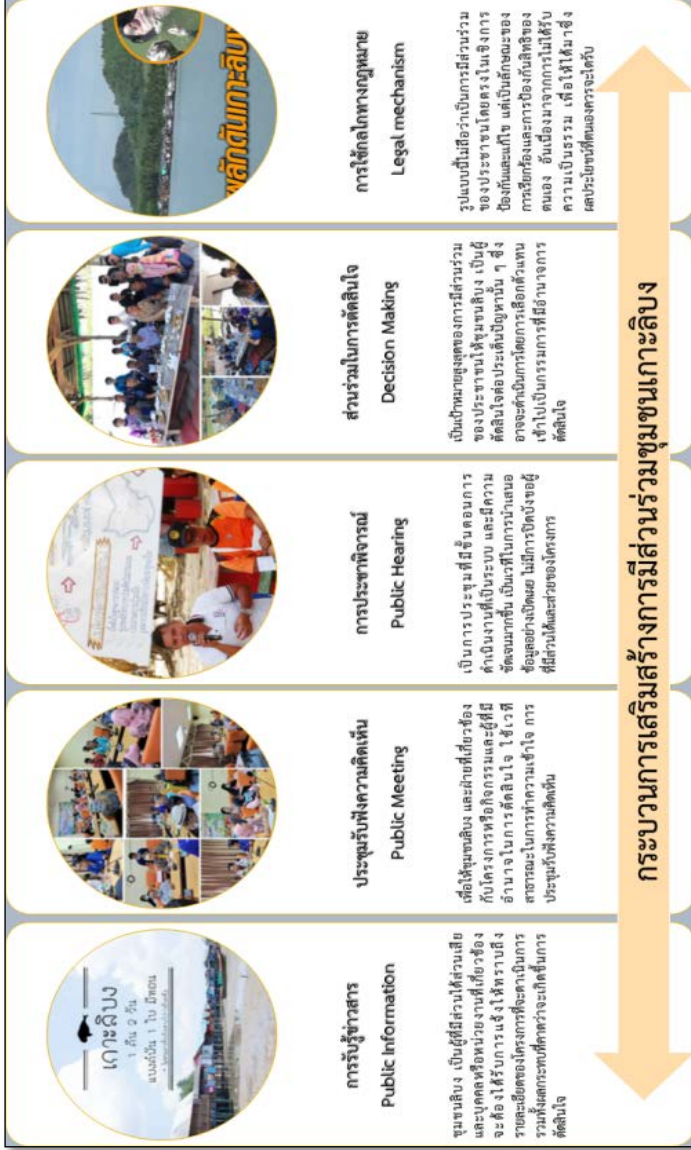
เกาะลิบง
1 คืน 2 วัน
แบบเกาะลิบง

การรับรู้ข่าวสาร
Public Information

ชุมชนลิบง เป็นผู้ที่มีส่วนได้ส่วนเสีย และบุคคลหรือหน่วยงานที่เกี่ยวข้อง จะต้องได้รับการแจ้งให้ทราบถึงรายละเอียดของโครงการที่จะดำเนินการ รวมทั้งผลกระทบที่คาดว่าจะเกิดขึ้นการตัดสินใจ

ประชุมรับฟังความคิดเห็น
Public Meeting

เพื่อให้ชุมชนลิบง และฝ่ายที่เกี่ยวข้องกับโครงการหรือกิจกรรมและผู้ที่มีอำนาจในการตัดสินใจ ใช้เวทีสาธารณะในการทำความเข้าใจ การประชุมรับฟังความคิดเห็น

การประชาพิจารณ์
Public Hearing

เป็นการประชุมที่มีขั้นตอนการดำเนินงานที่เป็นระบบ และมีความชัดเจนมากขึ้น เป็นเวทีในการนำเสนอข้อมูลอย่างเปิดเผย ไม่มีการปิดบังข้อมูลที่มีส่วนได้เสียต่อโครงการ

ส่วนร่วมในการตัดสินใจ
Decision Making

เป็นเป้าหมายสูงสุดของการมีส่วนร่วมของประชาชนให้ชุมชนลิบง เป็นผู้ตัดสินใจต่อประเด็นปัญหานั้น ๆ ซึ่งอาจจะดำเนินการโดยการเลือกตัวแทนเข้าไปเป็นกรรมการที่มีอำนาจการตัดสินใจ

พลักดันเกาะลิบง

การใช้กลไกทางกฎหมาย
Legal mechanism

รูปแบบนี้ถือว่าเป็นการมีส่วนร่วมของประชาชนโดยตรงในเชิงการป้องกันและแก้ไข แต่เป็นลักษณะของการเรียกร้องและการป้องกันสิทธิของตนเอง อันเนื่องมาจากการไม่ได้รับความเป็นธรรม เพื่อให้ได้มาซึ่งผลประโยชน์ที่ตนควรจะได้รับ

กระบวนการเสริมสร้างการมีส่วนร่วมชุมชนเกาะลิบง